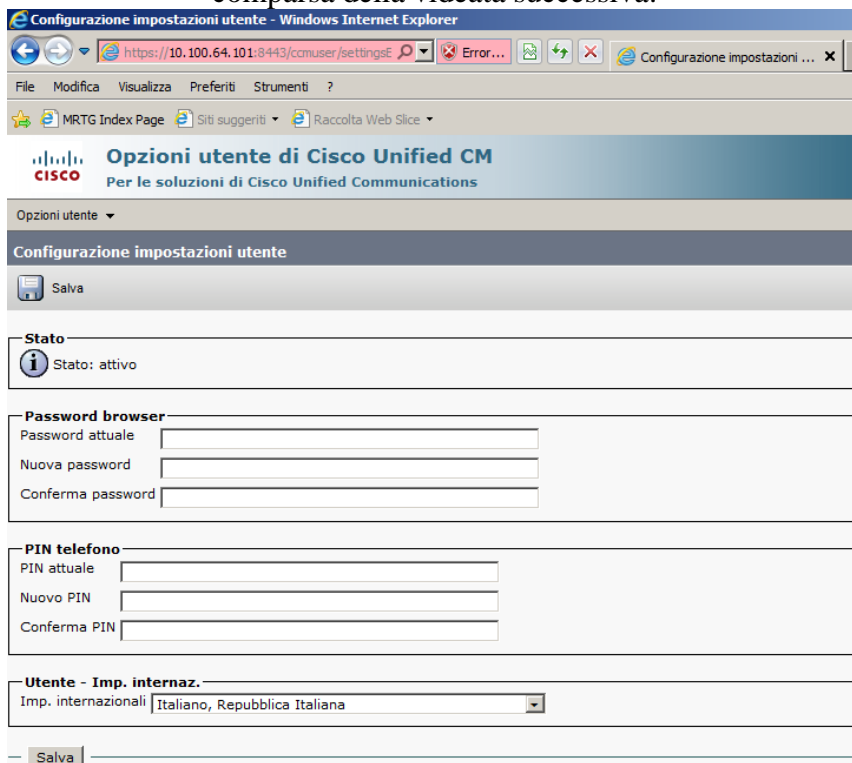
comparsa della videata successiva.

Configurazione impostazioni utente - Windows Internet Explorer

https://10.100.64.101:8443/ccmuser/settingsE

Error...

Configurazione impostazioni ...

File Modifica Visualizza Preferiti Strumenti ?

MRTG Index Page Siti suggeriti Raccolta Web Slice

cisco

Opzioni utente di Cisco Unified CM

Per le soluzioni di Cisco Unified Communications

Opzioni utente

Configurazione impostazioni utente

Salva

Stato

Stato: attivo

Password browser

Password attuale

Nuova password

Conferma password

PIN telefono

PIN attuale

Nuovo PIN

Conferma PIN

Utente - Imp. internaz.

Imp. internazionali Italiano, Repubblica Italiana

Salva